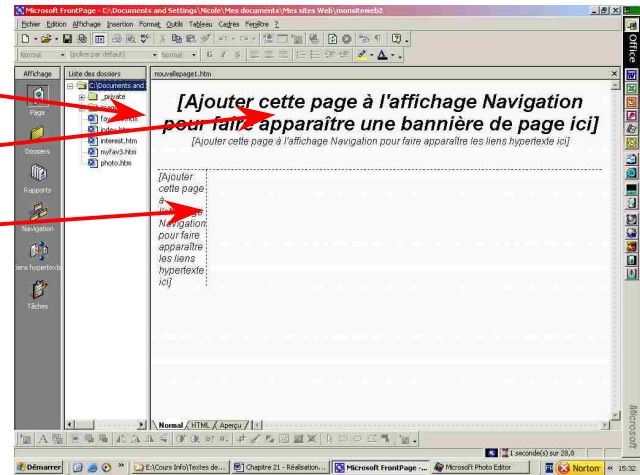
Microsoft FrontPage - C:\Documents and Settings\Nicole\Mes documents\Mes sites Web\monsiteweb2

Fichier Edition Affichage Insertion Format Outils Tableau Cadres Fenêtre ?

Normal (police par défaut) Normal

Affichage
Page
Dossiers
Rapports
Navigation
Liens hypertexte
Tâches

Liste des dossiers
C:\Documents and
_private
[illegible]
fav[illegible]
index.htm
interest.htm
myfav3.htm
photo.htm

nouvellepage1.htm

[Ajouter cette page à l'affichage Navigation pour faire apparaître une bannière de page ici]

[Ajouter cette page à l'affichage Navigation pour faire apparaître les liens hypertexte ici]

[Ajouter cette page à l'affichage Navigation pour faire apparaître les liens hypertexte ici]

Normal HTML Aperçu

1 seconde(s) sur 28,8

Démarrer | E:\Cours Info\Textes de... | Chapitre 21 - Réalisation... | Microsoft FrontPage -... | Microsoft Photo Editor | Norton | 15:32

Office

Microsoft